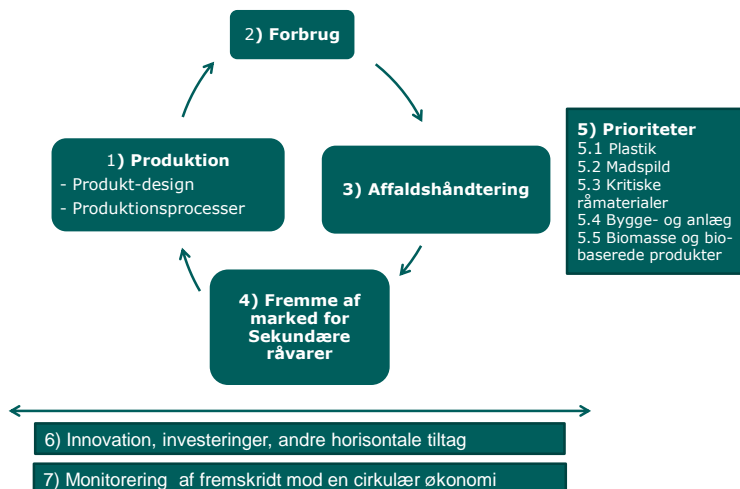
2) Forbrug

1) Produktion
- Produkt-design
- Produktionsprocesser

3) Affaldshåndtering

4) Fremme af marked for Sekundære råvarer

5) Prioriteter
5.1 Plastik
5.2 Madspild
5.3 Kritiske råmaterialer
5.4 Bygge- og anlæg
5.5 Biomasse og biobaserede produkter

6) Innovation, investeringer, andre horisontale tiltag

7) Monitorering af fremskridt mod en cirkulær økonomi